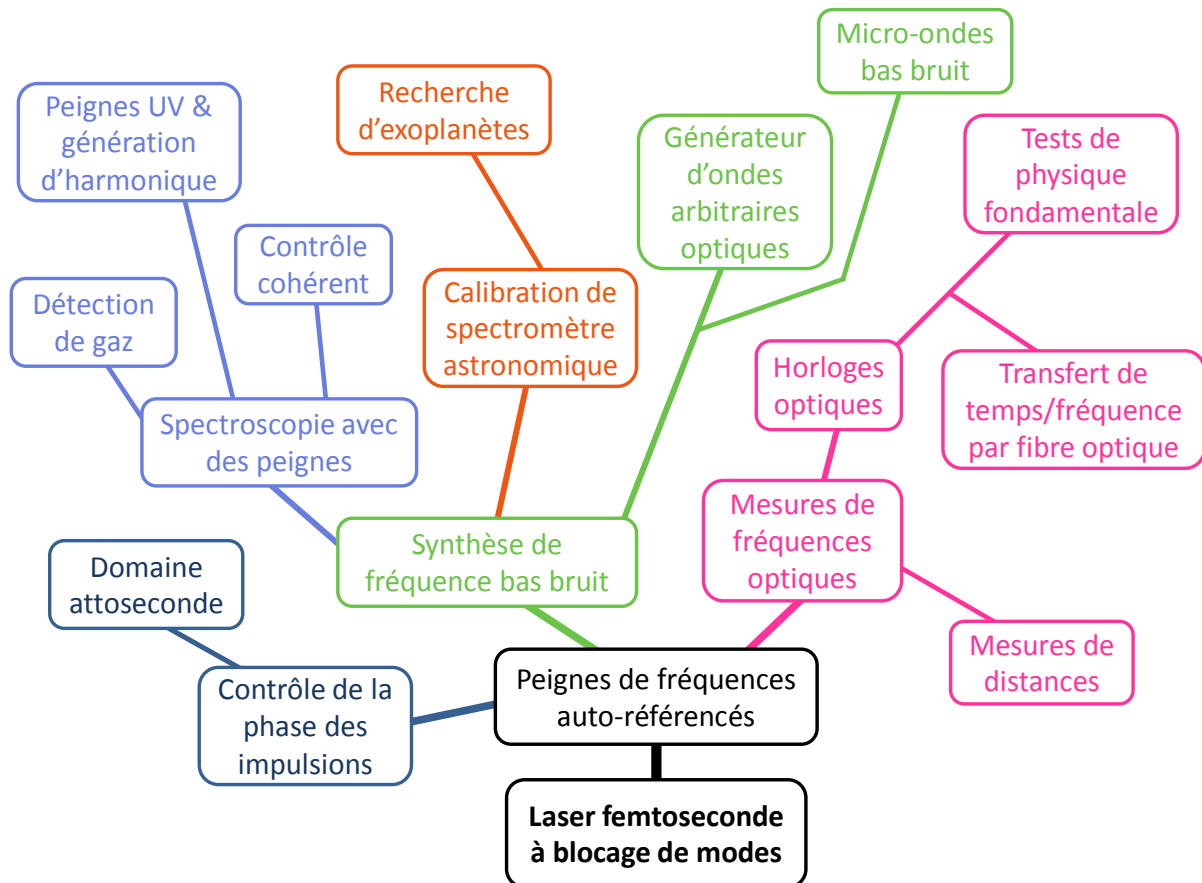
Micro-ondes bas bruit

Peignes UV & génération d'harmonique

Recherche d'exoplanètes

Générateur d'ondes arbitraires optiques

Tests de physique fondamentale

Contrôle cohérent

Détection de gaz

Calibration de spectromètre astronomique

Horloges optiques

Transfert de temps/fréquence par fibre optique

Spectroscopie avec des peignes

Mesures de fréquences optiques

Domaine attoseconde

Synthèse de fréquence bas bruit

Mesures de distances

Contrôle de la phase des impulsions

Peignes de fréquences auto-référencés

Laser femtoseconde à blocage de modes